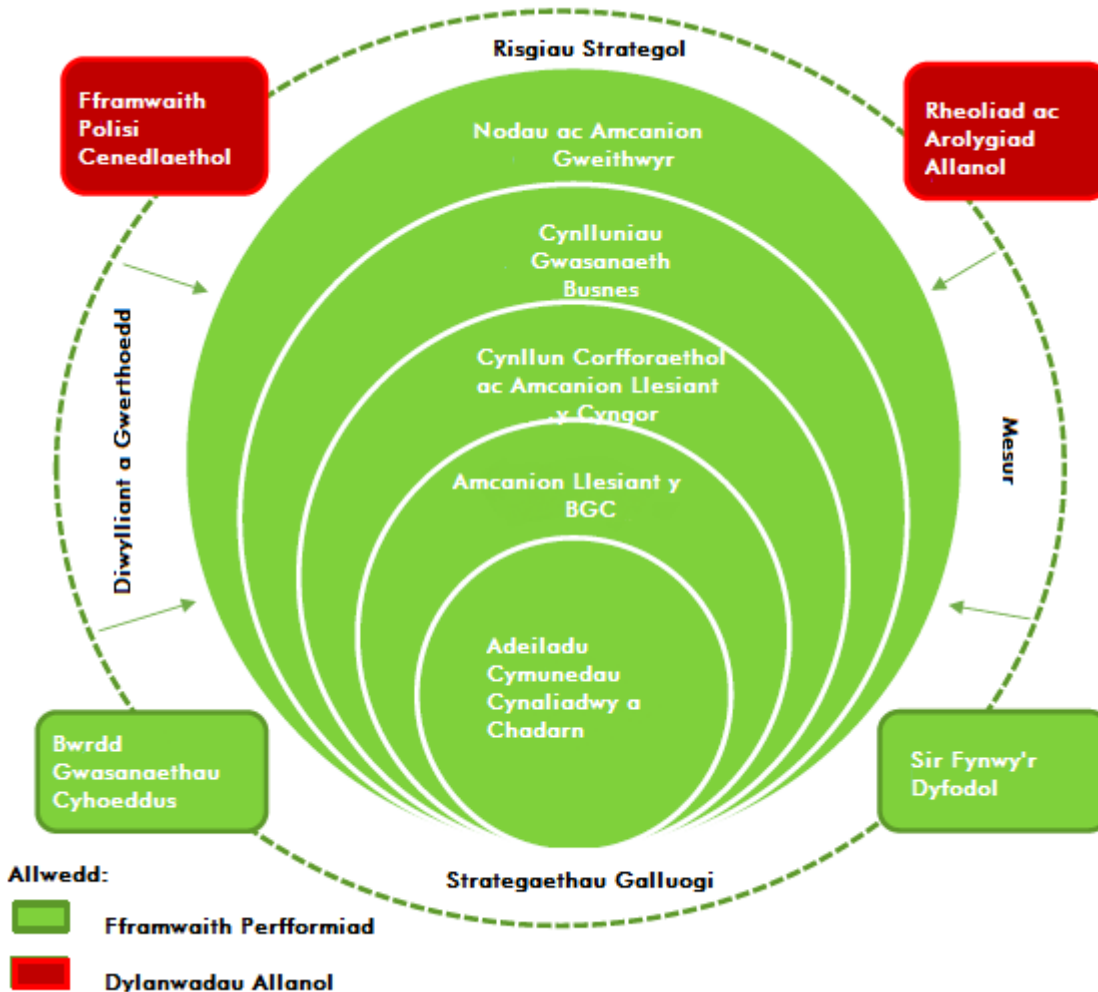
Risgiau Strategol

Fframwaith Polisi Cenedlaethol

Rheoliad ac Arolygiad Allanol

Nodau ac Amcanion Gweithwyr

Cynlluniau Gwasanaeth Busnes

Cynllun Corfforaethol ac Amcanion Llesiant y Cyngor

Amcanion Llesiant y BGC

Adeiladu Cymunedau Cynaliadwy a Chadarn

Diwylliant a Gwerthoedd

Mesur

Bwrdd Gwasanaethau Cyhoeddus

Sir Fynwy'r Dyfodol

Strategaethau Galluogi

Allwedd:

Fframwaith Perfformiad

Dylanwadau Allanol